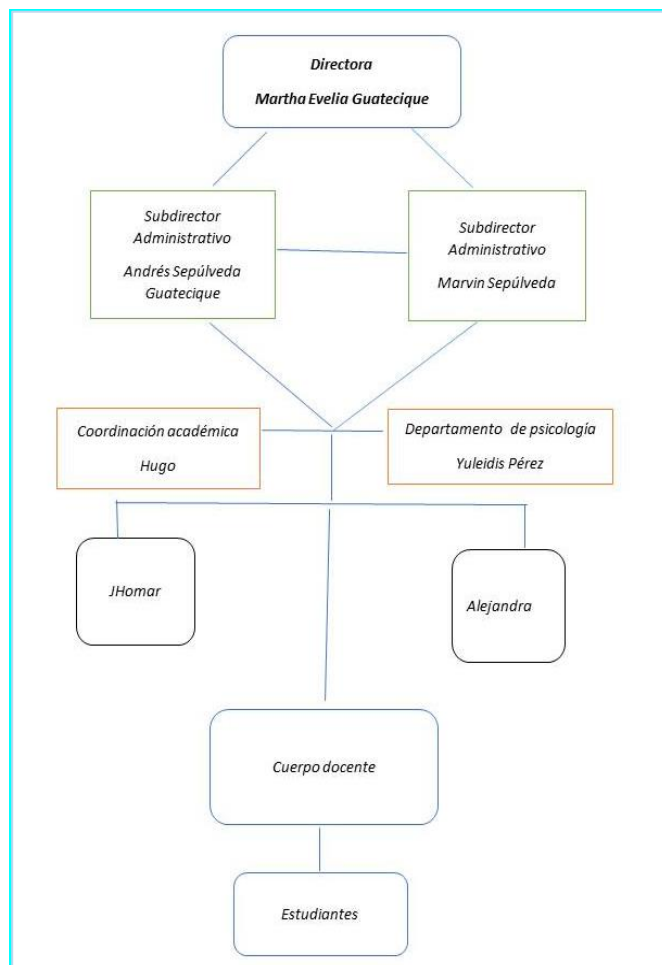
Directora

Martha Evelia Guatecique

Subdirector Administrativo

Andrés Sepúlveda Guatecique

Subdirector Administrativo

Marvin Sepúlveda

Coordinación académica

Hugo

Departamento de psicología

Yuleidis Pérez

JHomar

Alejandra

Cuerpo docente

Estudiantes